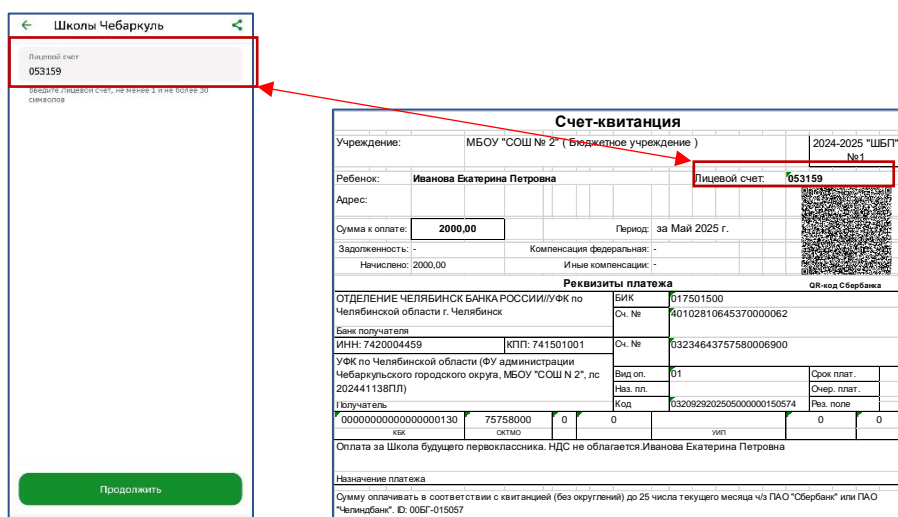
Школы Чебаркуль

Лицевой счет
053159
Введите Лицевой счет, не менее 1 и не более 30 символов

Продолжить

Счет-квитанция

Учреждение: МБОУ "СОШ № 2" ( Бюджетное учреждение ) 2024-2025 "ШБП" №1

Ребенок: Иванова Екатерина Петровна Лицевой счет: 053159

Адрес:

Сумма к оплате: 2000,00 Период: за Май 2025 г.

Задолженность: - Компенсация федеральная: -

Начислено: 2000,00 Иные компенсации: -

Реквизиты платежа QR-код Сбербанка

| ОТДЕЛЕНИЕ ЧЕЛЯБИНСК БАНКА РОССИИ//УФК по Челябинской области г. Челябинск | БИК | 017501500 | | |
|---|---|---|---|---|
| | Сч. № | 40102810645370000062 | | |
| Банк получателя | | | | |
| ИНН: 7420004459 КПП: 741501001 | Сч. № | 03234643757580006900 | | |
| УФК по Челябинской области (ФУ администрации Чебаркульского городского округа, МБОУ "СОШ N 2", лс 202441138ПЛ) | Вид оп. | 01 | Срок плат. | |
| | Наз. пл. | | Очер. плат. | |
| Получатель | Код | 03209292025050000150574 | Рез. поле | |

| 00000000000000000130 | 75758000 | 0 | 0 | | 0 | 0 |
|---|---|---|---|---|---|---|
| КБК | ОКТМО | | | УИП | | |

Оплата за Школа будущего первоклассника. НДС не облагается.Иванова Екатерина Петровна

Назначение платежа

Сумму оплачивать в соответствии с квитанцией (без округлений) до 25 числа текущего месяца ч/з ПАО "Сбербанк" или ПАО "Челиндбанк". ID: 00БГ-015057